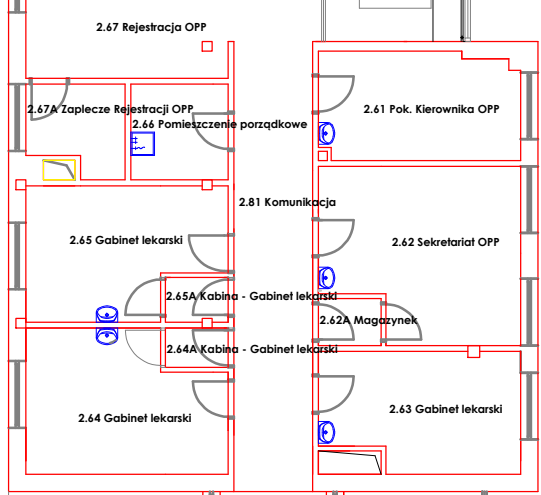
2.67 Rejestracja OPP

2.67A Zaplecze Rejestracji OPP

2.66 Pomieszczenie porządkowe

2.61 Pok. Kierownika OPP

2.81 Komunikacja

2.65 Gabinet lekarski

2.62 Sekretariat OPP

2.65A Kabina - Gabinet lekarski

2.62A Magazynek

2.64A Kabina - Gabinet lekarski

2.64 Gabinet lekarski

2.63 Gabinet lekarski